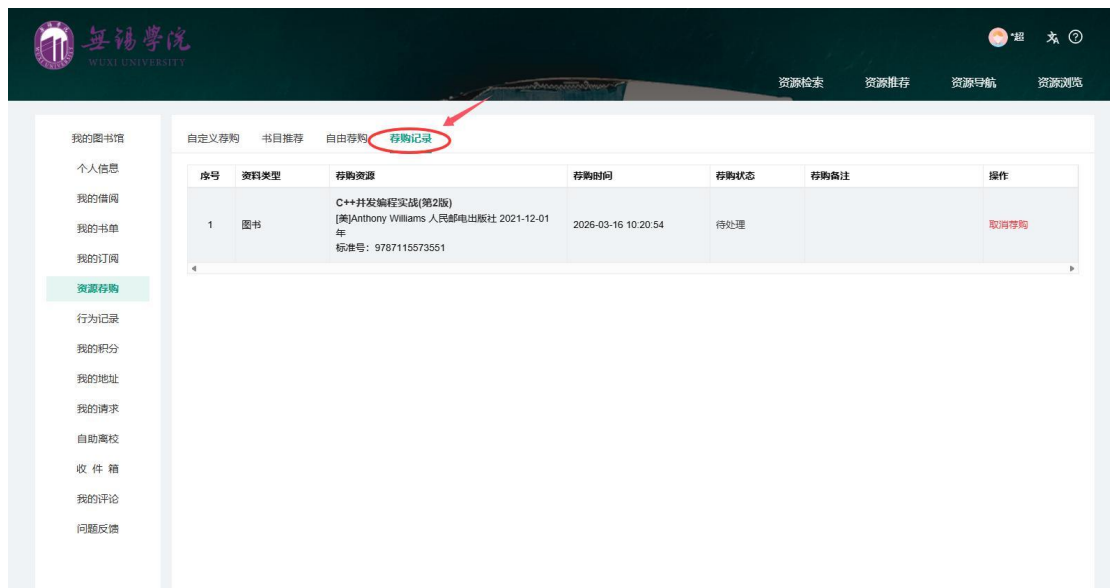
無錫學院
WUXI UNIVERSITY

*超

资源检索 资源推荐 资源导航 资源浏览

我的图书馆
个人信息
我的借阅
我的书单
我的订阅
资源荐购
行为记录
我的积分
我的地址
我的请求
自助离校
收 件 箱
我的评论
问题反馈

自定义荐购 书目推荐 自由荐购 荐购记录

| 序号 | 资料类型 | 荐购资源 | 荐购时间 | 荐购状态 | 荐购备注 | 操作 |
|---|---|---|---|---|---|---|
| 1 | 图书 | C++并发编程实战(第2版) [美]Anthony Williams 人民邮电出版社 2021-12-01年 标准号：9787115573551 | 2026-03-16 10:20:54 | 待处理 | | 取消荐购 |